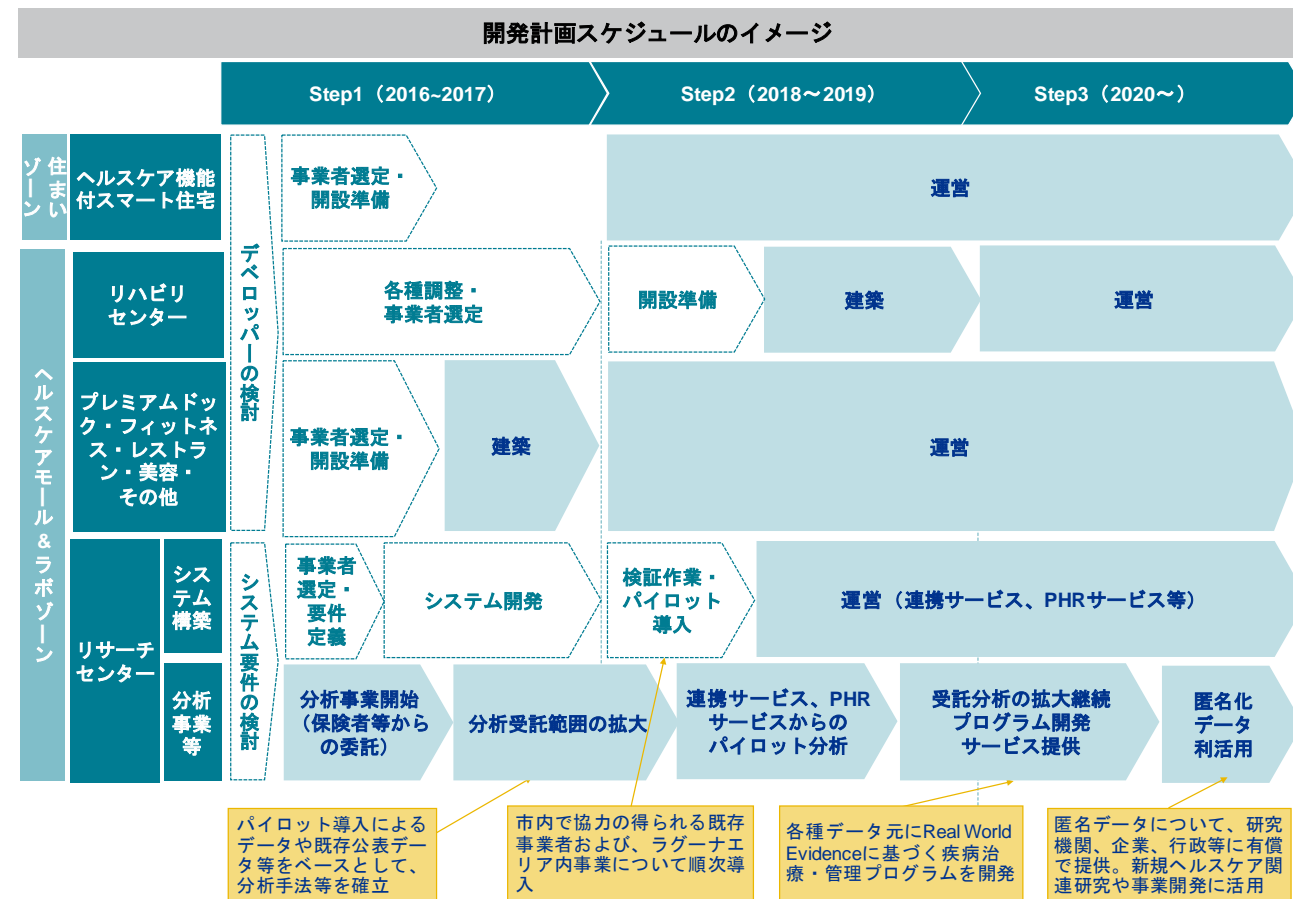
開発計画スケジュールのイメージ

Step1（2016~2017）

Step2（2018～2019）

Step3（2020～）

住まいゾーン

ヘルスケア機能付スマート住宅

デベロッパーの検討

事業者選定・開設準備

運営

ヘルスケアモール＆ラボゾーン

リハビリセンター

各種調整・事業者選定

開設準備

建築

運営

プレミアムドック・フィットネス・レストラン・美容・その他

事業者選定・開設準備

建築

運営

リサーチセンター

システム構築

システム要件の検討

事業者選定・要件定義

システム開発

検証作業・パイロット導入

運営（連携サービス、PHRサービス等）

分析事業等

分析事業開始（保険者等からの委託）

分析受託範囲の拡大

連携サービス、PHRサービスからのパイロット分析

受託分析の拡大継続プログラム開発サービス提供

匿名化データ利活用

パイロット導入によるデータや既存公表データ等をベースとして、分析手法等を確立

市内で協力の得られる既存事業者および、ラグーナエリア内事業について順次導入

各種データ元にReal World Evidenceに基づく疾病治療・管理プログラムを開発

匿名データについて、研究機関、企業、行政等に有償で提供。新規ヘルスケア関連研究や事業開発に活用